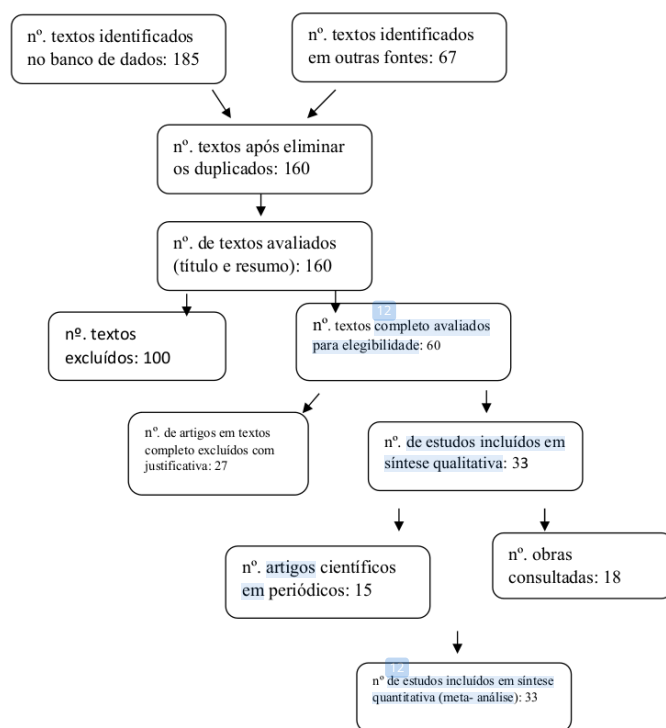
nº. textos identificados no banco de dados: 185

nº. textos identificados em outras fontes: 67

nº. textos após eliminar os duplicados: 160

nº. de textos avaliados (título e resumo): 160

nº. textos excluídos: 100

12

nº. textos completo avaliados para elegibilidade: 60

nº. de artigos em textos completo excluídos com justificativa: 27

nº. de estudos incluídos em síntese qualitativa: 33

nº. artigos científicos em periódicos: 15

nº. obras consultadas: 18

12

nº de estudos incluídos em síntese quantitativa (meta- análise): 33